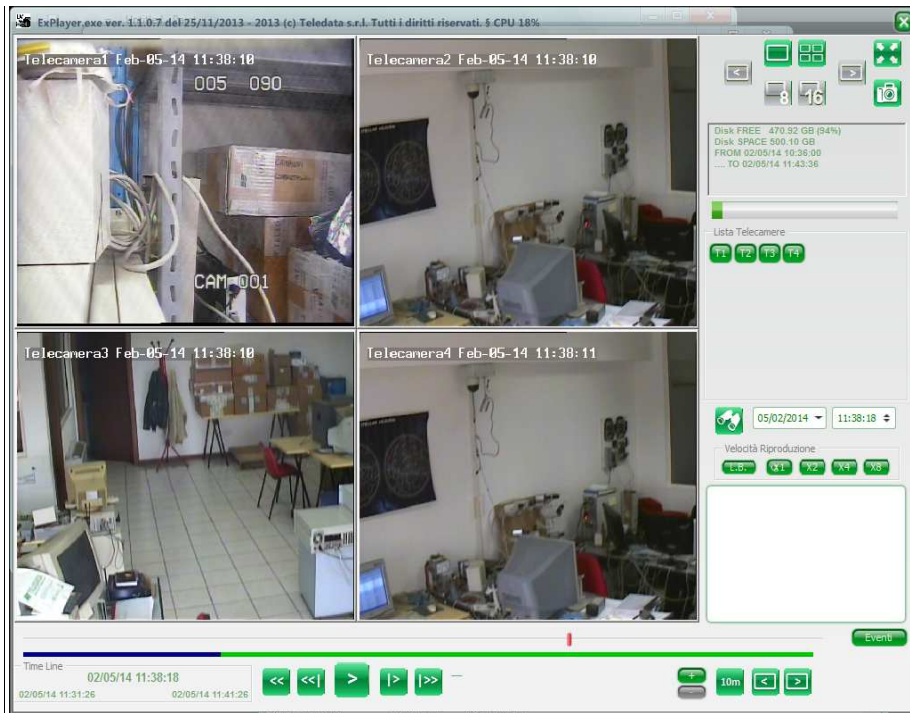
ExPlayer.exe ver. 1.1.0.7 del 25/11/2013 - 2013 (c) Teledata s.r.l. Tutti i diritti riservati. § CPU 18%

Telecamera1 Feb-05-14 11:38:10
005 090
CAM 001

Telecamera2 Feb-05-14 11:38:10

Telecamera3 Feb-05-14 11:38:10

Telecamera4 Feb-05-14 11:38:11

8
16

Disk FREE 470.92 GB (94%)
Disk SPACE 500.10 GB
FROM 02/05/14 10:36:00
.... TO 02/05/14 11:43:36

Lista Telecamere
T1 T2 T3 T4

05/02/2014
11:38:18

Velocità Riproduzione
L.B. X1 X2 X4 X8

Eventi

Time Line
02/05/14 11:38:18
02/05/14 11:31:26
02/05/14 11:41:26

<< <<| > |> |>>

+
-
10m
< >